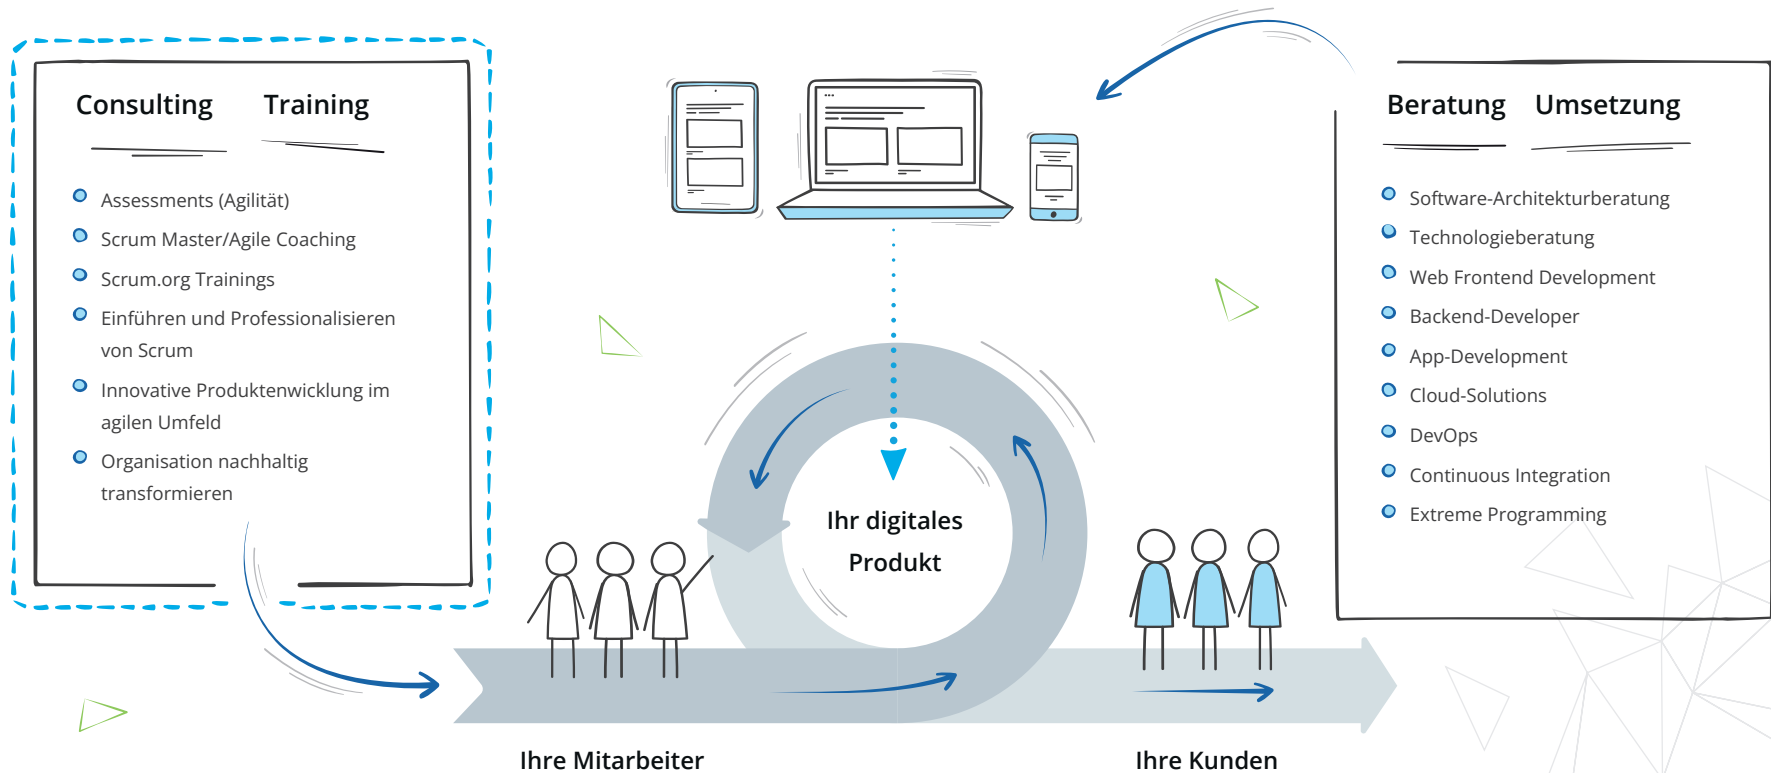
Consulting Training

Assessments (Agilität)
Scrum Master/Agile Coaching
Scrum.org Trainings
Einführen und Professionalisieren von Scrum
Innovative Produktenwicklung im agilen Umfeld
Organisation nachhaltig transformieren

Ihr digitales Produkt

Beratung Umsetzung

Software-Architekturberatung
Technologieberatung
Web Frontend Development
Backend-Developer
App-Development
Cloud-Solutions
DevOps
Continuous Integration
Extreme Programming

Ihre Mitarbeiter

Ihre Kunden